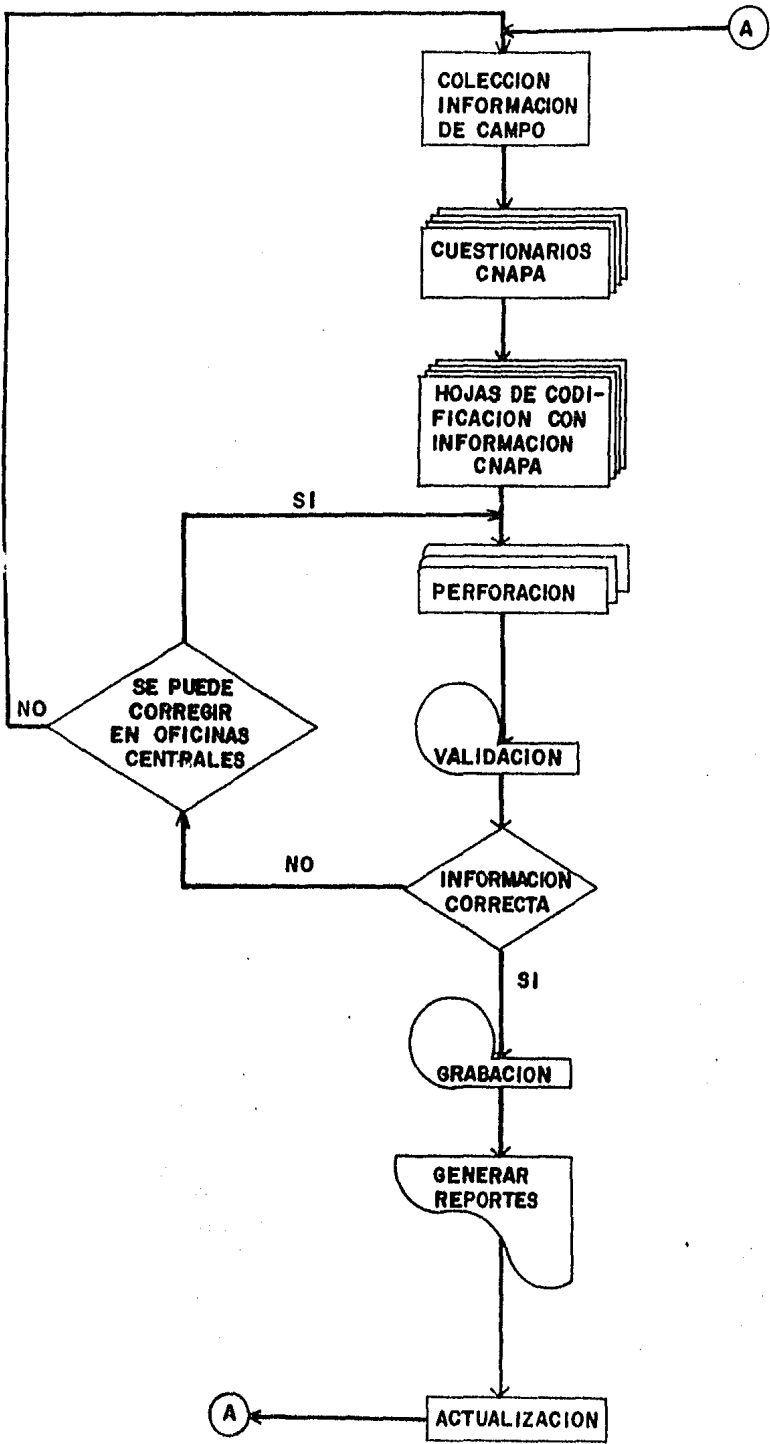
A

COLECCION INFORMACION DE CAMPO

CUESTIONARIOS CNAPA

HOJAS DE CODIFICACION CON INFORMACION CNAPA

SI

PERFORACION

NO

SE PUEDE CORREGIR EN OFICINAS CENTRALES

VALIDACION

NO

INFORMACION CORRECTA

SI

GRABACION

GENERAR REPORTES

A

ACTUALIZACION